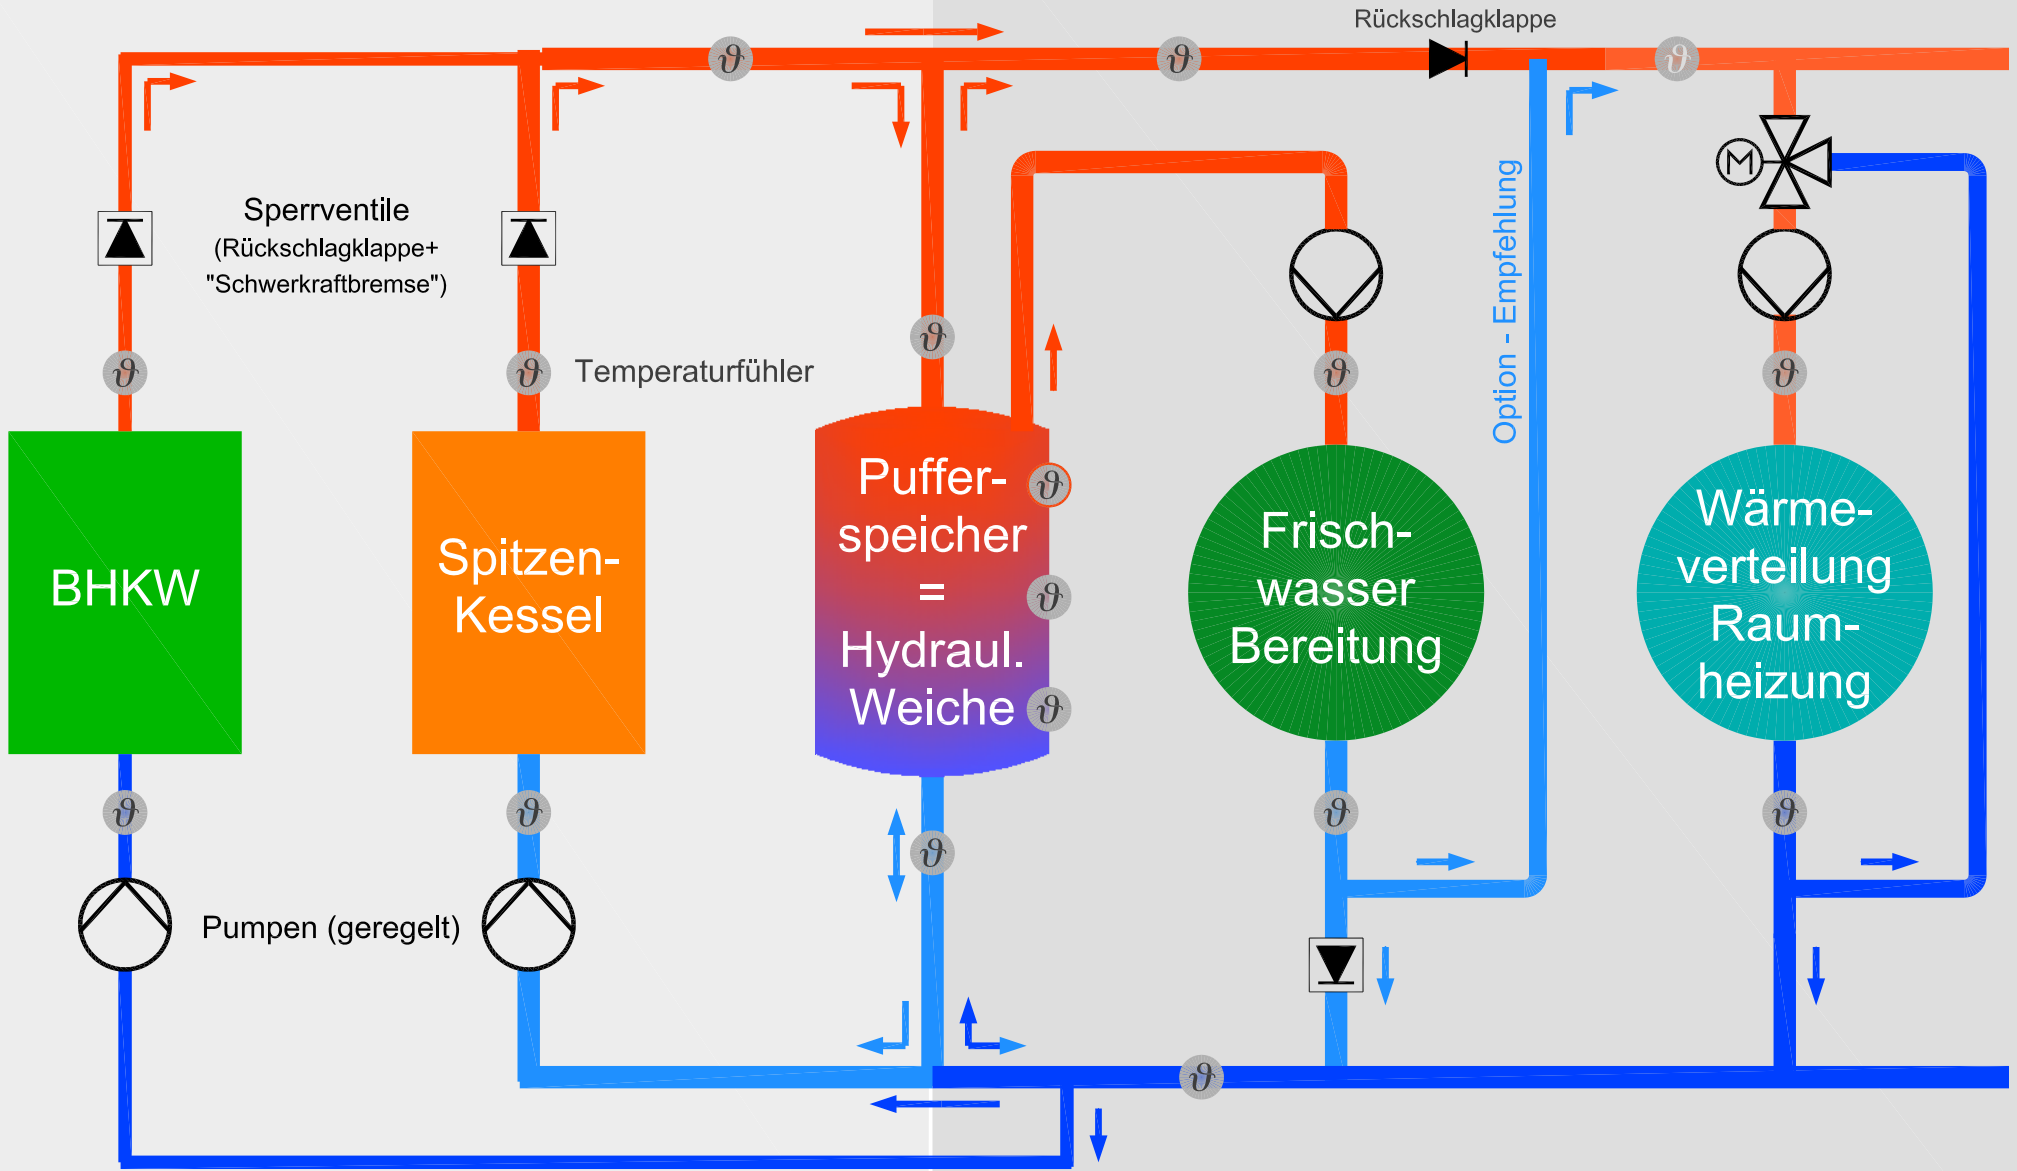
Rückschlagklappe

Sperrventile
(Rückschlagklappe+
"Schwerkraftbremse")

Temperaturfühler

Option - Empfehlung

M

BHKW

Spitzen-
Kessel

Puffer-
speicher
=
Hydraul.
Weiche

Frisch-
wasser
Bereitung

Wärme-
verteilung
Raum-
heizung

Pumpen (geregelt)